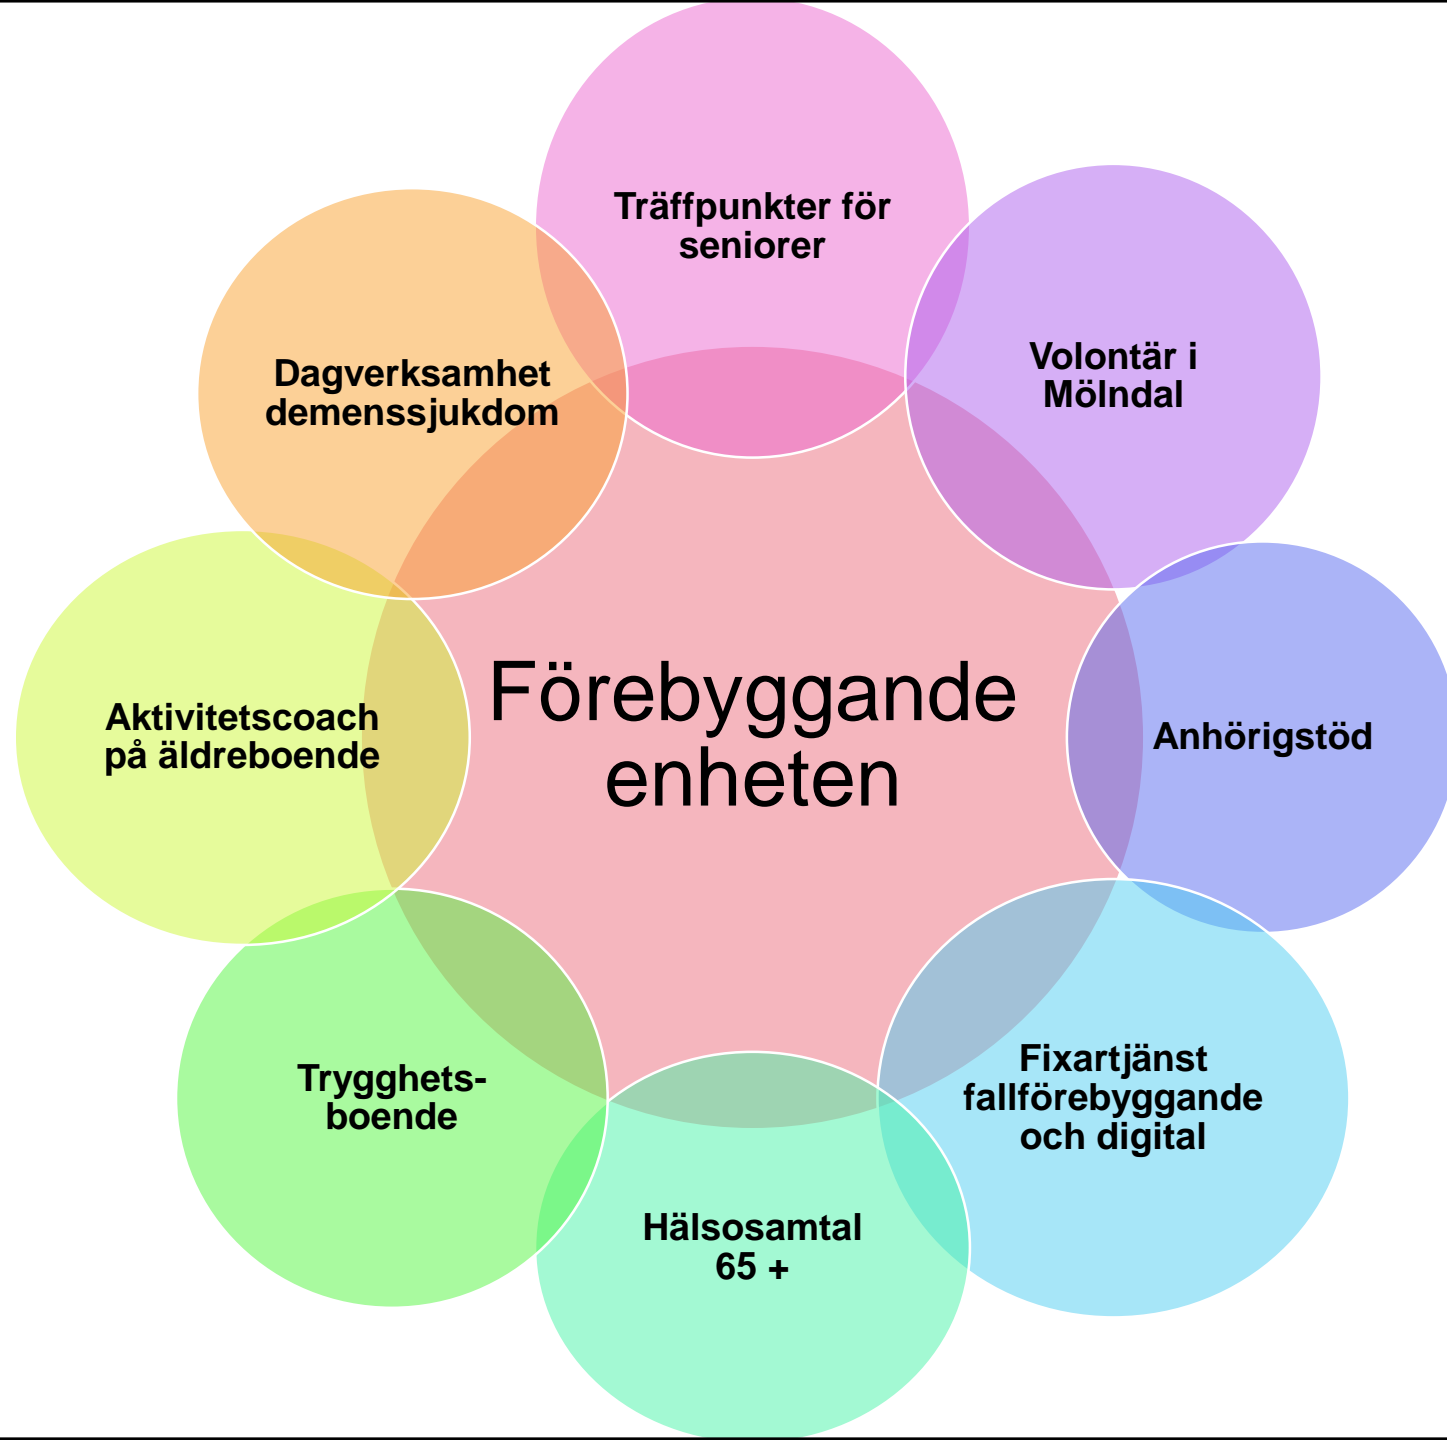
Förebyggande enheten

Träffpunkter för seniorer

Volontär i Mölndal

Anhörigstöd

Fixartjänst fallförebyggande och digital

Hälsosamtal 65 +

Trygghets-boende

Aktivitetscoach på äldreboende

Dagverksamhet demenssjukdom